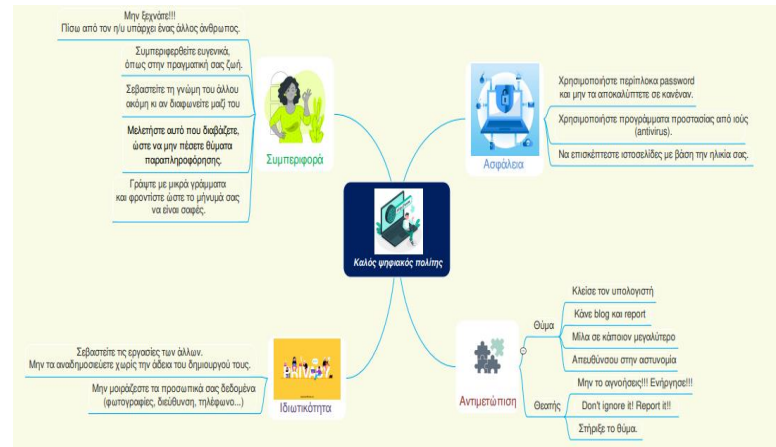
Καλός ψηφιακός πολίτης

Συμπεριφορά

Μην ξεχνάτε!!!
Πίσω από τον η/υ υπάρχει ένας άλλος άνθρωπος.

Συμπεριφερθείτε ευγενικά, όπως στην πραγματική σας ζωή.

Σεβαστείτε τη γνώμη του άλλου ακόμη κι αν διαφωνείτε μαζί του

Μελετήστε αυτό που διαβάζετε, ώστε να μην πέσετε θύματα παραπληροφόρησης.

Γράψτε με μικρά γράμματα και φροντίστε ώστε το μήνυμά σας να είναι σαφές.

Ασφάλεια

Χρησιμοποιήστε περίπλοκα password και μην τα αποκαλύπτετε σε κανέναν.

Χρησιμοποιήστε προγράμματα προστασίας από ιούς (antivirus).

Να επισκέπτεστε ιστοσελίδες με βάση την ηλικία σας.

Ιδιωτικότητα

PRIVACY

Σεβαστείτε τις εργασίες των άλλων.
Μην τα αναδημοσιεύετε χωρίς την άδεια του δημιουργού τους.

Μην μοιράζεστε τα προσωπικά σας δεδομένα (φωτογραφίες, διεύθυνση, τηλέφωνο...)

Αντιμετώπιση

Θύμα

Κλείσε τον υπολογιστή

Κάνε blog και report

Μίλα σε κάποιον μεγαλύτερο

Απευθύνσου στην αστυνομία

Θεατής

Μην το αγνοήσεις!!! Ενήργησε!!!

Don't ignore it! Report it!!

Στήριξε το θύμα.